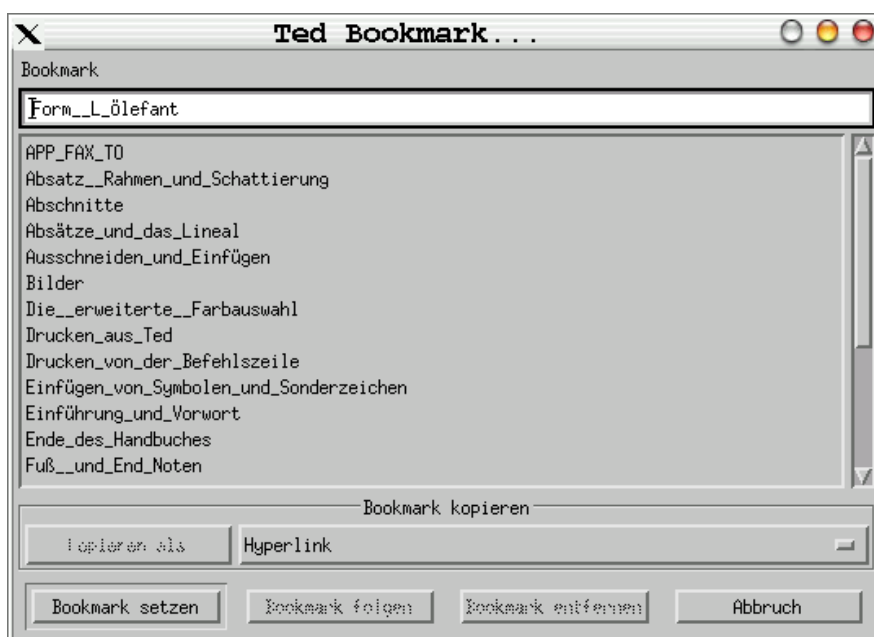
Ted Bookmark...

Bookmark

Form__L_ölefant

APP_FAX_TO
Absatz__Rahmen_und_Schattierung
Abschnitte
Absätze_und_das_Lineal
Ausschneiden_und_Einfügen
Bilder
Die__erweiterte__Farbauswahl
Drucken_aus_Ted
Drucken_von_der_Befehlszeile
Einfügen_von_Symbolen_und_Sonderzeichen
Einführung_und_Vorwort
Ende_des_Handbuches
Fuß__und_End_Noten

Bookmark kopieren

Kopieren als

Hyperlink

Bookmark setzen

Bookmark folgen

Bookmark entfernen

Abbruch